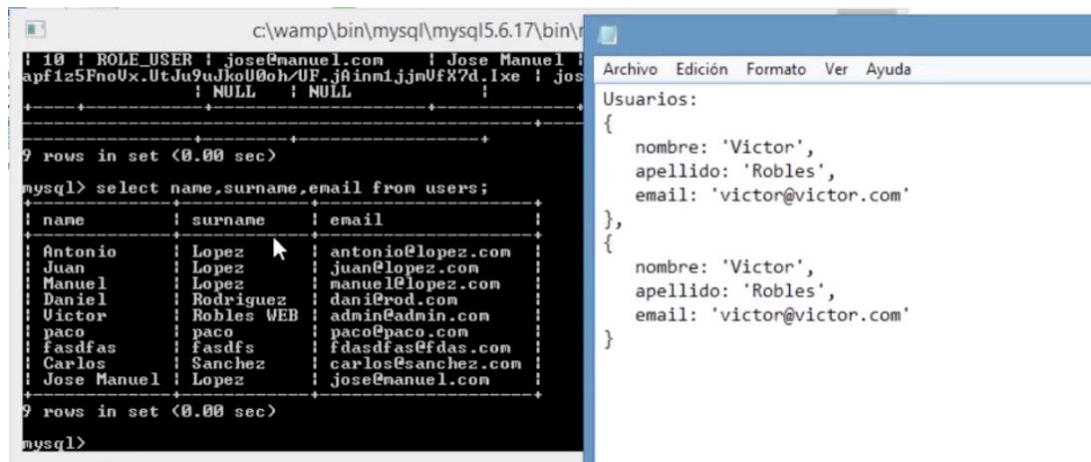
c:\wamp\bin\mysql\mysql5.6.17\bin\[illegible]

| 10 | ROLE_USER | jose@manuel.com | Jose Manuel |
apf1z5FnoUx.UtJu9uJkoU0oh/UF.jAinm1jjmVfX7d.Ixe | jos
| NULL | NULL |

9 rows in set (0.00 sec)

mysql> select name,surname,email from users;

| name | surname | email |
|---|---|---|
| Antonio | Lopez | antonio@lopez.com |
| Juan | Lopez | juan@lopez.com |
| Manuel | Lopez | manuel@lopez.com |
| Daniel | Rodriguez | dani@rod.com |
| Victor | Robles WEB | admin@admin.com |
| paco | paco | paco@paco.com |
| fasdfas | fasdfs | fdasdfas@fdas.com |
| Carlos | Sanchez | carlos@sanchez.com |
| Jose Manuel | Lopez | jose@manuel.com |

9 rows in set (0.00 sec)

mysql>

Archivo Edición Formato Ver Ayuda

Usuarios:
{
nombre: 'Victor',
apellido: 'Robles',
email: 'victor@victor.com'
},
{
nombre: 'Victor',
apellido: 'Robles',
email: 'victor@victor.com'
}